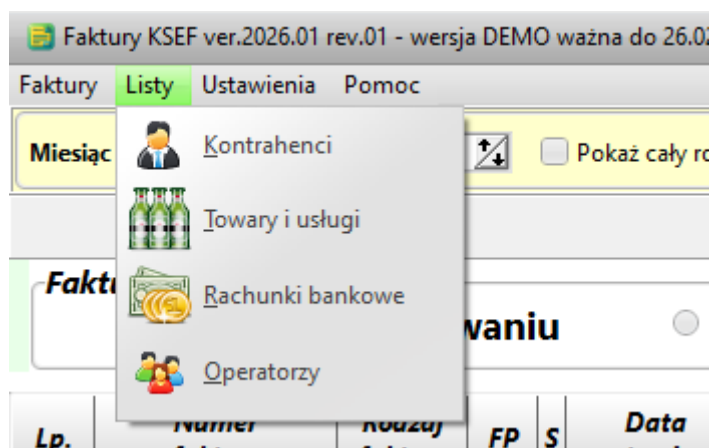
Faktury KSEF ver.2026.01 rev.01 - wersja DEMO ważna do 26.02

Faktury Listy Ustawienia Pomoc

Miesiąc

Pokaż cały ro

Faktu

waniu

Kontrahenci

Towary i usługi

Rachunki bankowe

Operatorzy

Lp.

Numer

Rodzaj

FP

S

Data